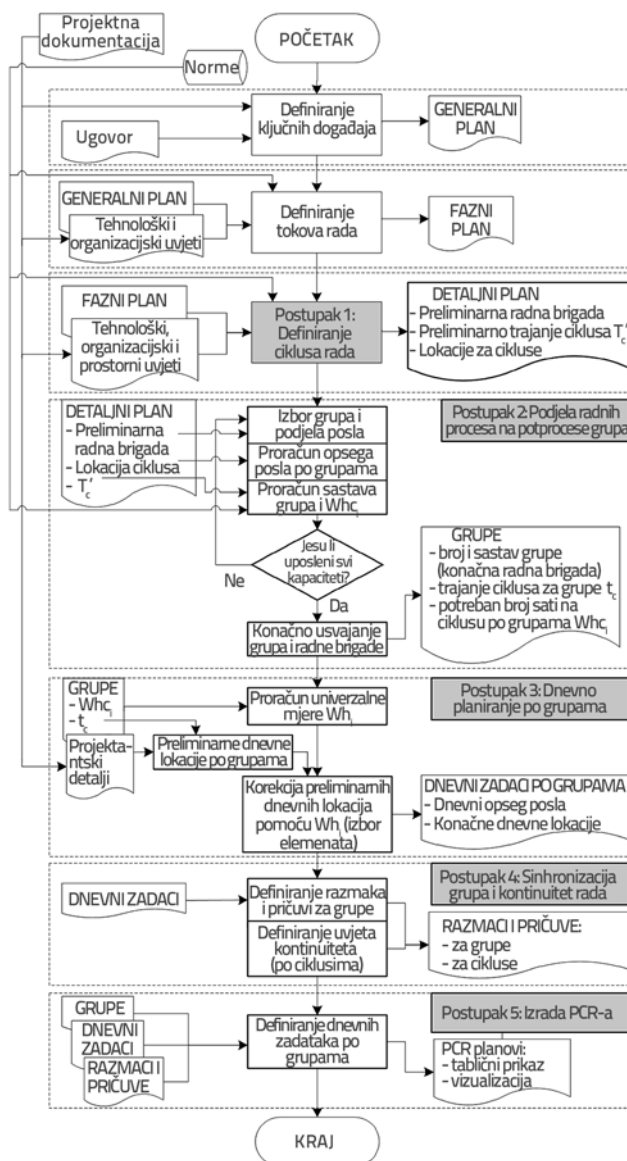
Projektna dokumentacija

POČETAK

Norme

Definiranje ključnih događaja

GENERALNI PLAN

Ugovor

GENERALNI PLAN

Tehnološki i organizacijski uvjeti

Definiranje tokova rada

FAZNI PLAN

FAZNI PLAN

Tehnološki, organizacijski i prostorni uvjeti

Postupak 1: Definiranje ciklusa rada

DETALJNI PLAN
- Preliminarna radna brigada
- Preliminarno trajanje ciklusa $T_c'$
- Lokacije za cikluse

DETALJNI PLAN
- Preliminarna radna brigada
- Lokacija ciklusa
- $T_c'$

Izbor grupa i podjela posla

Proračun opsega posla po grupama

Proračun sastava grupa i $Whc_i$

Postupak 2: Podjela radnih procesa na potprocese grupa

Jesu li uposleni svi kapaciteti?

Ne

Da

GRUPE
- broj i sastav grupe (konačna radna brigada)
- trajanje ciklusa za grupe $t_c$
- potreban broj sati na ciklusu po grupama $Whc_i$

Konačno usvajanje grupa i radne brigade

GRUPE
- $Whc_i$
- $t_c$

Proračun univerzalne mjere $Wh_i$

Postupak 3: Dnevno planiranje po grupama

Projektantski detalji

Preliminarne dnevne lokacije po grupama

Korekcija preliminarnih dnevnih lokacija pomoću $Wh_i$ (izbor elemenata)

DNEVNI ZADACI PO GRUPAMA
- Dnevni opseg posla
- Konačne dnevne lokacije

DNEVNI ZADACI

Definiranje razmaka i pričuvi za grupe

Postupak 4: Sinhronizacija grupa i kontinuitet rada

Definiranje uvjeta kontinuiteta (po ciklusima)

RAZMACI I PRIČUVE:
- za grupe
- za cikluse

GRUPE

DNEVNI ZADACI

RAZMACI I PRIČUVE

Definiranje dnevnih zadataka po grupama

Postupak 5: Izrada PCR-a

PCR planovi:
- tablični prikaz
- vizualizacija

KRAJ